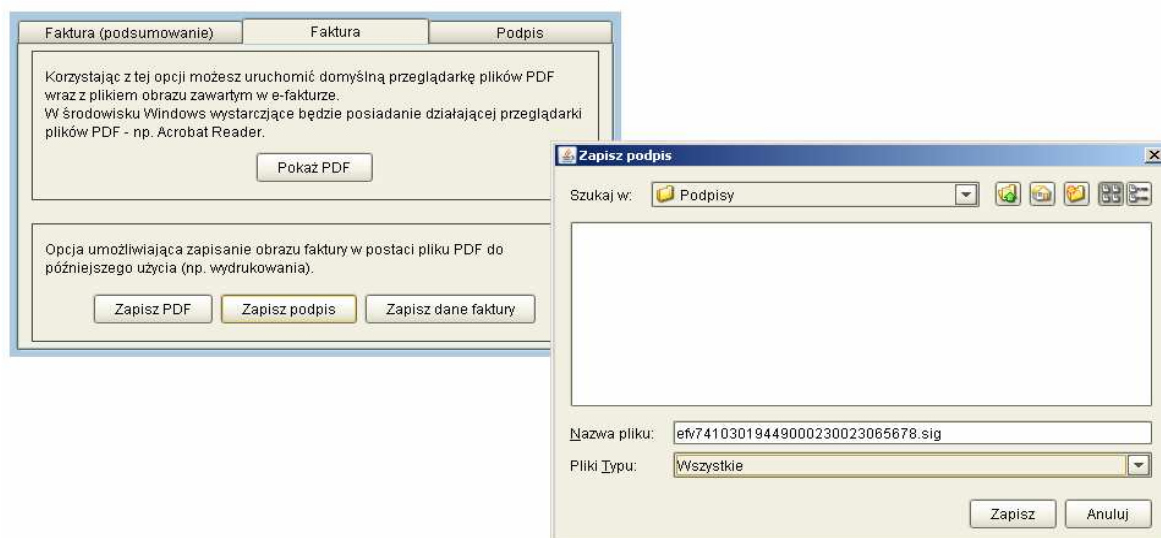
Faktura (podsumowanie)
Faktura
Podpis

Korzystając z tej opcji możesz uruchomić domyślną przeglądarkę plików PDF wraz z plikiem obrazu zawartym w e-fakturze.
W środowisku Windows wystarczające będzie posiadanie działającej przeglądarki plików PDF - np. Acrobat Reader.

Pokaż PDF

Opcja umożliwiająca zapisanie obrazu faktury w postaci pliku PDF do późniejszego użycia (np. wydrukowania).

Zapisz PDF
Zapisz podpis
Zapisz dane faktury

Zapisz podpis

Szukaj w: Podpisy

Nazwa pliku: efv7410301944900023002306567​8.sig
Pliki Typu: Wszystkie

Zapisz
Anuluj